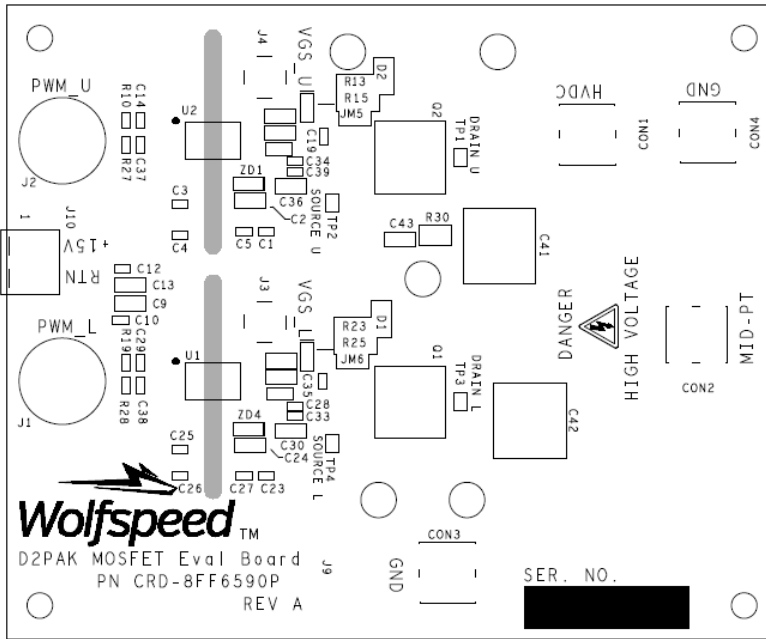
J4
VGS_U
D2
R13
R15
JM5
Q2
TP1
DRAIN U
HVDC
GND
CON1
CON4
PWM_U
C14
R10
R27
C37
U2
C19
C34
C39
J2
C3
ZD1
C36
C2
SOURCE U
TP2
J10
1
+15V
RTN
C4
C5
C1
C43
R30
C41
C12
C13
C9
C10
J3
VGS_L
R23
R25
JM6
D1
Q1
DRAIN L
TP3
DANGER
HIGH VOLTAGE
MID-PT
CON2
PWM_L
R19
C29
U1
C35
C28
C33
C42
R28
C38
J1
C25
ZD4
C30
C24
SOURCE L
TP4
C26
C27
C23
Wolfspeed™
D2PAK MOSFET Eval Board
PN CRD-8FF6590P
REV A
J9
GND
CON3
SER. NO.